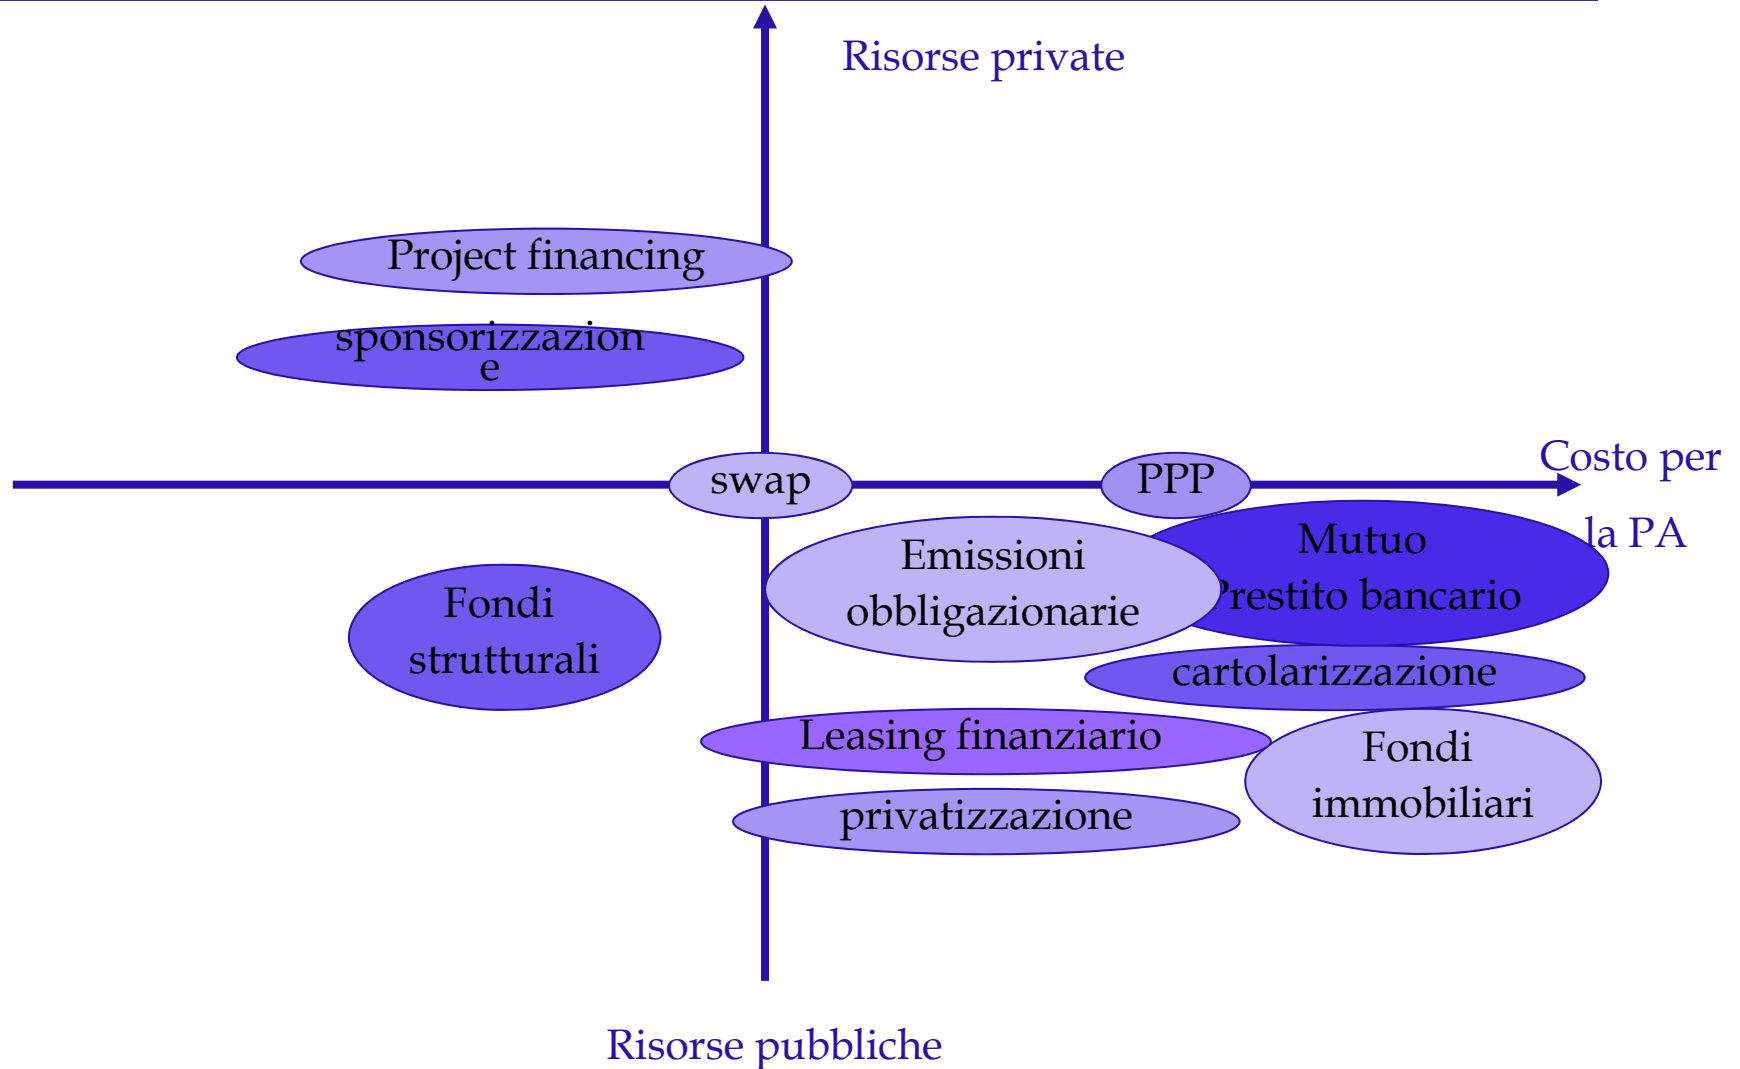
Risorse private

Project financing

sponsorizzazion e

swap

PPP

Costo per la PA

Mutuo Prestito bancario

Emissioni obbligazionarie

Fondi strutturali

cartolarizzazione

Leasing finanziario

Fondi immobiliari

privatizzazione

Risorse pubbliche